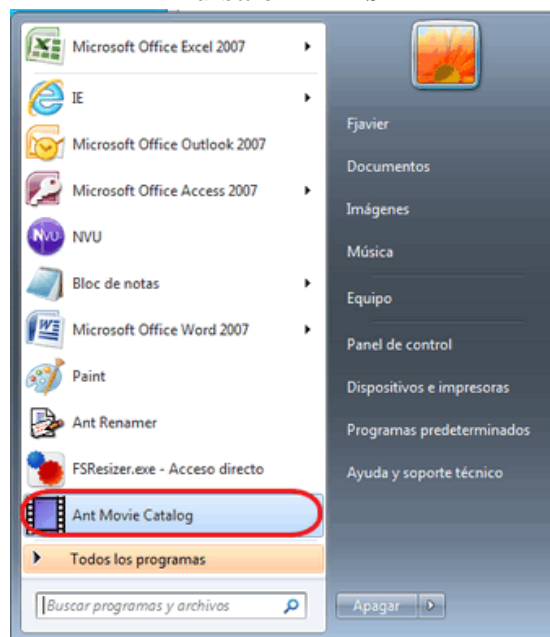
Microsoft Office Excel 2007
IE
Microsoft Office Outlook 2007
Microsoft Office Access 2007
NVU
Bloc de notas
Microsoft Office Word 2007
Paint
Ant Renamer
FSResizer.exe - Acceso directo
Ant Movie Catalog
Todos los programas
Buscar programas y archivos

Fjavier
Documentos
Imágenes
Música
Equipo
Panel de control
Dispositivos e impresoras
Programas predeterminados
Ayuda y soporte técnico
Apagar